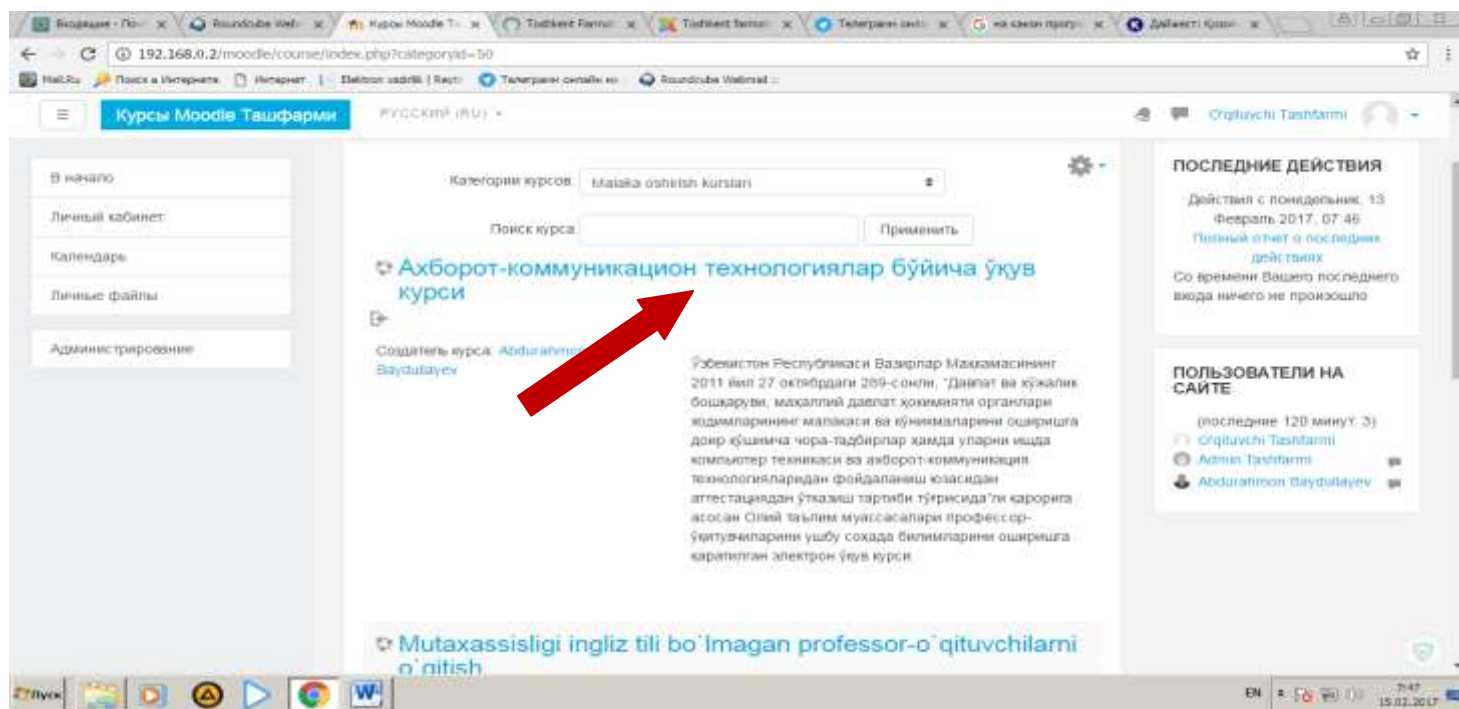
Входящие - Поч | Roundcube Web | Курсы Moodle Та | Toshkent Farma | Toshkent farma | Телеграм онлайн | на каком прогр | Дайжест Қазақ

192.168.0.2/moodle/course/index.php?categoryid=50

Mail.Ru | Поиск в Интернете | Интернет | Elektron raqamli | Rect | Телеграм онлайн на | Roundcube Webmail ::

Курсы Moodle Ташфарми

РУССКИЙ (RU)

O'qituvchi Tashfarmi

В начало

Личный кабинет

Календарь

Личные файлы

Администрирование

Категории курсов Malaka oshirish kurslari

Поиск курса Применить

Ахборот-коммуникацион технологиялар бўйича ўқув курси

Создатель курса: Abdurahmon Baydullayev

Ўзбекистон Республикаси Вазирлар Маҳкамасининг 2011 йил 27 октябрдаги 289-сонли, "Давлат ва хўжалик бошқаруви, маҳаллий давлат ҳокимияти органлари ходимларининг малакаси ва кўникмаларини оширишга доир қўшимча чора-тадбирлар ҳамда уларни ишда компьютер техникаси ва ахборот-коммуникация технологияларидан фойдаланиш юзасидан аттестациядан ўтказиш тартиби тўғрисида"ги қарорига асосан Олий таълим муассасалари профессор-ўқитувчиларини ушбу соҳада билимларини оширишга қаратилган электрон ўқув курси.

Mutaxassisligi ingliz tili bo`lmagan professor-o`qituvchilarni o`qitish

ПОСЛЕДНИЕ ДЕЙСТВИЯ

Действия с понедельник, 13 Февраль 2017, 07:46

Полный отчет о последних действиях

Со времени Вашего последнего входа ничего не произошло

ПОЛЬЗОВАТЕЛИ НА САЙТЕ

(последние 120 минут: 3)

O'qituvchi Tashfarmi

Admin Tashfarmi

Abdurahmon Baydullayev

Пуск

EN 7:47 15.02.2017